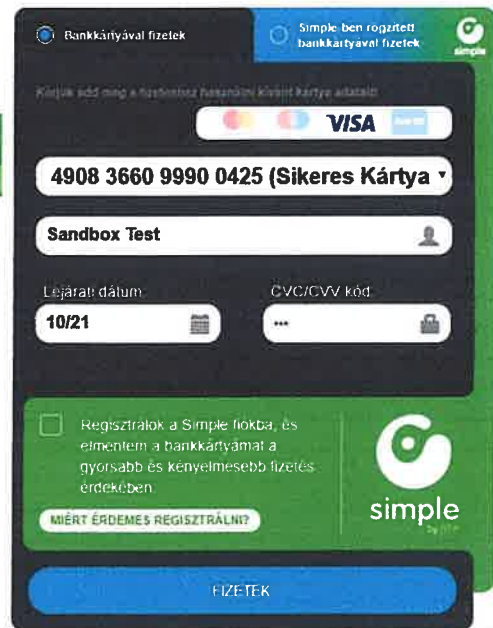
Bankkártyával fizetek

Simple-ben rögzített bankkártyával fizetek

simple

Kérjük add meg a használni kívánt kártya adatait!

VISA

4908 3660 9990 0425 (Sikeres Kártya

Sandbox Test

Lejárati dátum

10/21

CVC/CVV kód

•••

Regisztrálok a Simple fiókba, és elmentem a bankkártyámat a gyorsabb és kényelmesebb fizetés érdekében.

MIÉRT ÉRDEMES REGISZTRÁLNI?

simple

FIZETEK